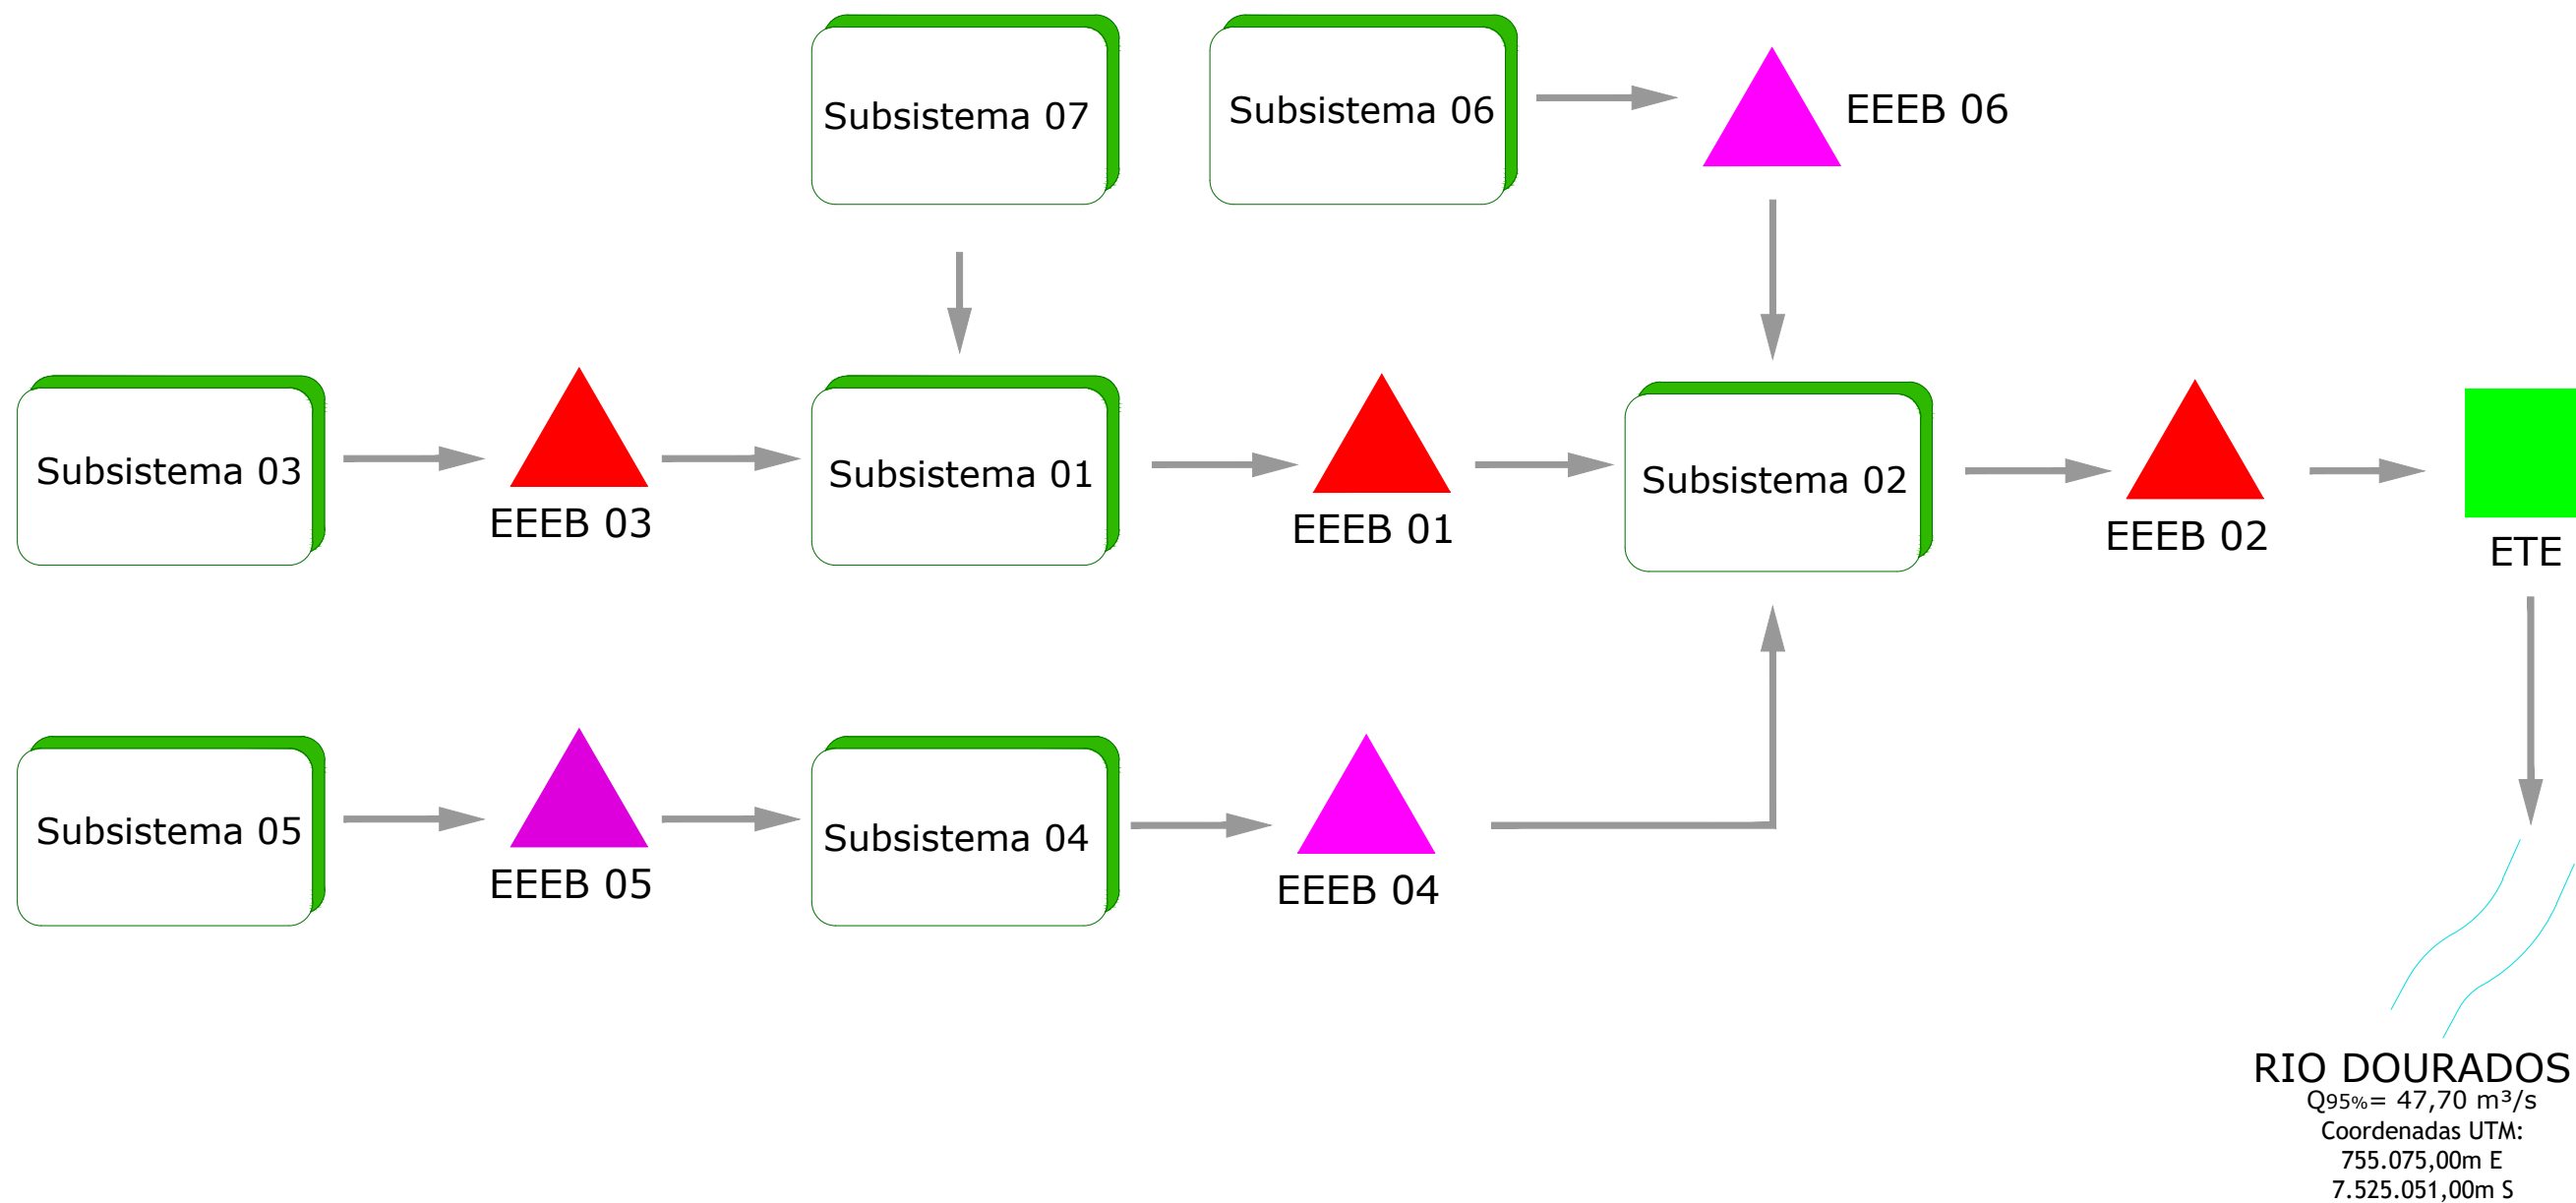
Subsistema 07

Subsistema 06

EEEB 06

Subsistema 03

EEEB 03

Subsistema 01

EEEB 01

Subsistema 02

EEEB 02

ETE

Subsistema 05

EEEB 05

Subsistema 04

EEEB 04

RIO DOURADOS
$Q_{95\%}$= 47,70 m³/s
Coordenadas UTM:
755.075,00m E
7.525.051,00m S